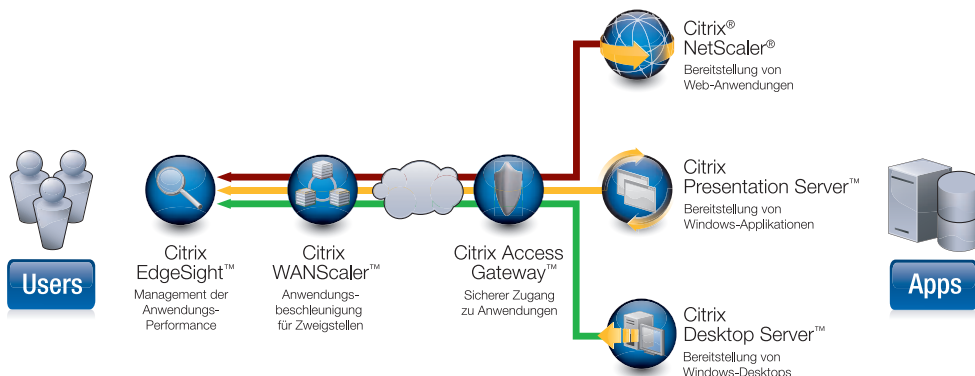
Citrix® NetScaler®
Bereitstellung von Web-Anwendungen

Citrix Presentation Server™
Bereitstellung von Windows-Applikationen

Users

Citrix EdgeSight™
Management der Anwendungs-Performance

Citrix WANScaler™
Anwendungsbeschleunigung für Zweigstellen

Citrix Access Gateway™
Sicherer Zugang zu Anwendungen

Citrix Desktop Server™
Bereitstellung von Windows-Desktops

Apps